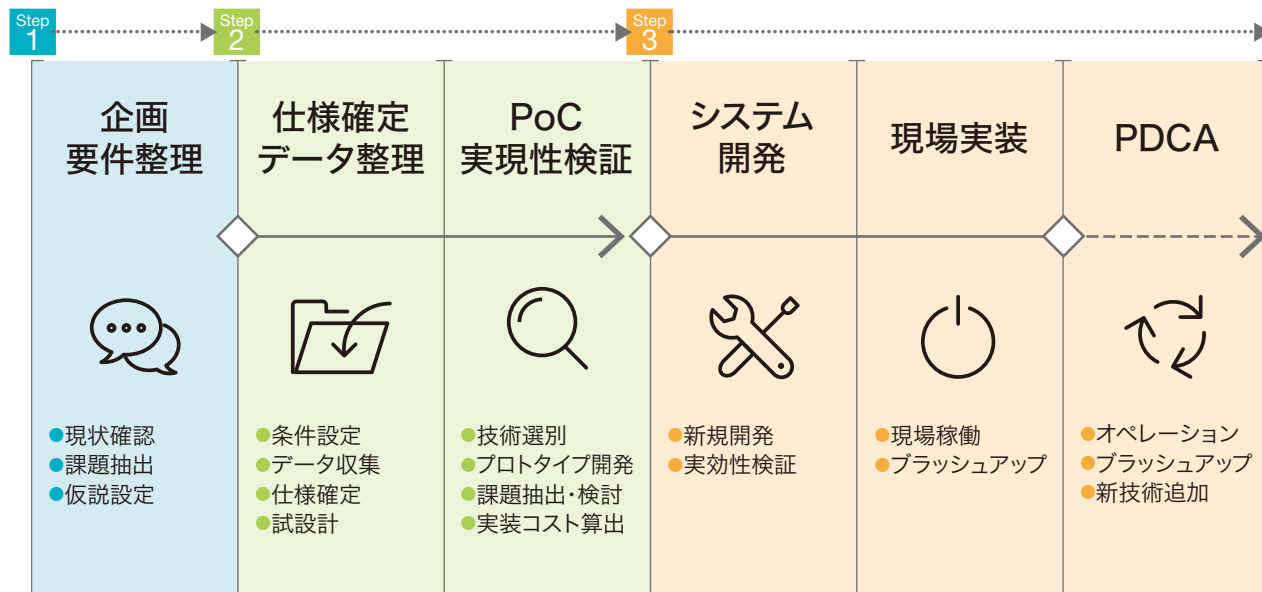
Step 1
Step 2
Step 3

企画
要件整理

●現状確認
●課題抽出
●仮説設定

仕様確定
データ整理

●条件設定
●データ収集
●仕様確定
●試設計

PoC
実現性検証

●技術選別
●プロトタイプ開発
●課題抽出・検討
●実装コスト算出

システム
開発

●新規開発
●実効性検証

現場実装

●現場稼働
●ブラッシュアップ

PDCA

●オペレーション
●ブラッシュアップ
●新技術追加